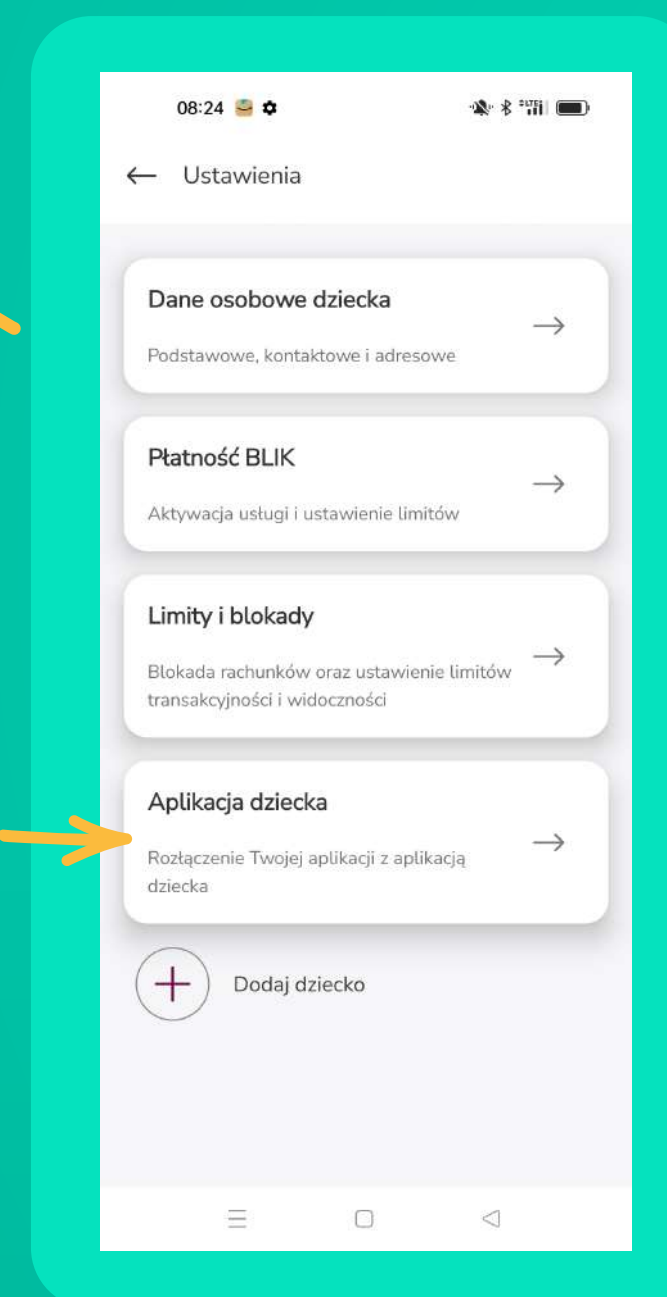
08:24

← Ustawienia

Dane osobowe dziecka
Podstawowe, kontaktowe i adresowe
→

Płatność BLIK
Aktywacja usługi i ustawienie limitów
→

Limity i blokady
Blokada rachunków oraz ustawienie limitów transakcyjności i widoczności
→

Aplikacja dziecka
Rozłączenie Twojej aplikacji z aplikacją dziecka
→

+ Dodaj dziecko